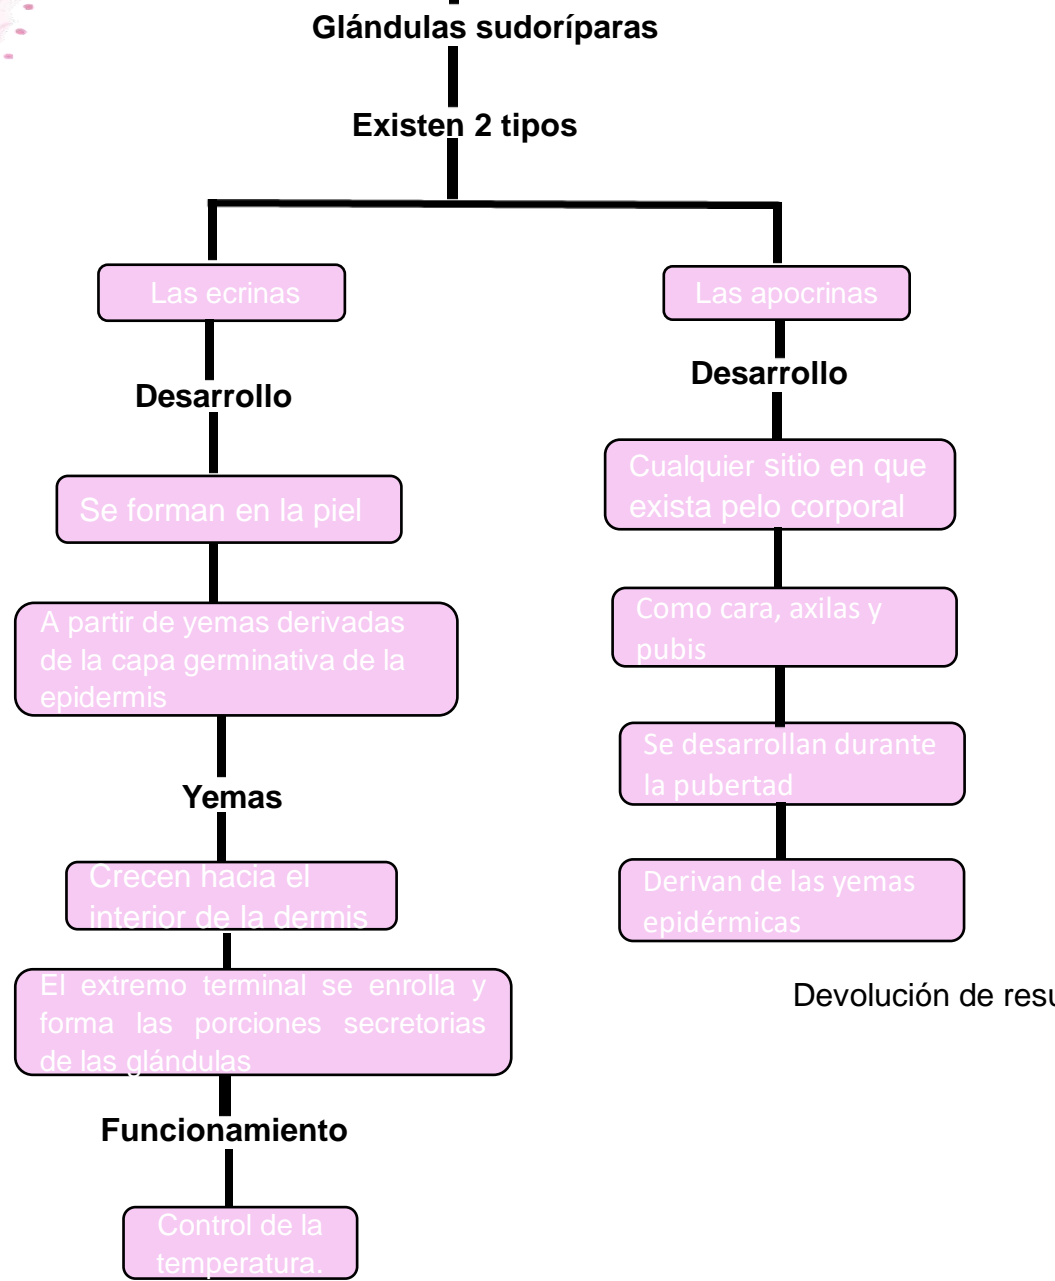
Glándulas sudoríparas

Existen 2 tipos

Las ecrinas

Desarrollo

Se forman en la piel

A partir de yemas derivadas de la capa germinativa de la epidermis

Yemas

Crecen hacia el interior de la dermis

El extremo terminal se enrolla y forma las porciones secretorias de las glándulas

Funcionamiento

Control de la temperatura.

Las apocrinas

Desarrollo

Cualquier sitio en que exista pelo corporal

Como cara, axilas y pubis

Se desarrollan durante la pubertad

Derivan de las yemas epidérmicas

Devolución de resu